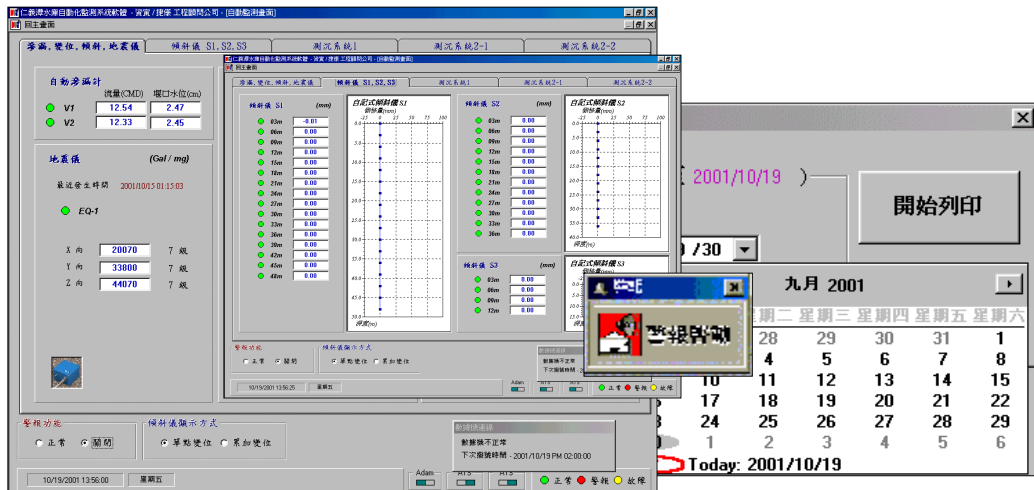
仁義潭水庫自動化監測系統軟體 - 資寬/捷榮 工程顧問公司 - [自動監測畫面]

回主畫面

滲漏, 變位, 傾斜, 地震儀 | 傾斜儀 S1,S2,S3 | 測沉系統1 | 測沉系統2-1 | 測沉系統2-2

自動滲漏計

流量(CMD) 堰口水位(cm)

V1 12.54 2.47

V2 12.33 2.45

地震儀 (Gal / mg)

最近發生時間 2001/10/15 01:15:03

EQ-1

X 向 20070 7 級

Y 向 33800 7 級

Z 向 44070 7 級

仁義潭水庫自動化監測系統軟體 - 資寬/捷榮 工程顧問公司 - [自動監測畫面]

回主畫面

滲漏, 變位, 傾斜, 地震儀 | 傾斜儀 S1,S2,S3 | 測沉系統1 | 測沉系統2-1 | 測沉系統2-2

傾斜儀 S1 (mm)

| | |
|---|---|
| 03m | -0.01 |
| 06m | 0.00 |
| 09m | 0.00 |
| 12m | 0.00 |
| 15m | 0.00 |
| 18m | 0.00 |
| 21m | 0.00 |
| 24m | 0.00 |
| 27m | 0.00 |
| 30m | 0.00 |
| 33m | 0.00 |
| 36m | 0.00 |
| 39m | 0.00 |
| 42m | 0.00 |
| 45m | 0.00 |
| 48m | 0.00 |

自記式傾斜儀 S1

傾斜量(mm)

深度(m)

傾斜儀 S2 (mm)

| | |
|---|---|
| 03m | 0.00 |
| 06m | 0.00 |
| 09m | 0.00 |
| 12m | 0.00 |
| 15m | 0.00 |
| 18m | 0.00 |
| 21m | 0.00 |
| 24m | 0.00 |
| 27m | 0.00 |
| 30m | 0.00 |
| 33m | 0.00 |
| 36m | 0.00 |

自記式傾斜儀 S2

傾斜量(mm)

深度(m)

傾斜儀 S3 (mm)

| | |
|---|---|
| 03m | 0.00 |
| 06m | 0.00 |
| 09m | 0.00 |
| 12m | 0.00 |

自記式傾斜儀 S3

傾斜量(mm)

警報功能 ○ 正常 ◉ 關閉

傾斜儀顯示方式 ◉ 單點變位 ○ 累加變位

數據不正常 下次擷取時間 -

10/19/2001 13:56:25 星期五

Adam ATS ATS

正常 警報 故障

警報啟動

2001/10/19

開始列印

/30

九月 2001

星期二 星期三 星期四 星期五 星期六

28 29 30 31 1

4 5 6 7 8

10 11 12 13 14 15

17 18 19 20 21 22

24 25 26 27 28 29

1 2 3 4 5 6

Today: 2001/10/19

警報功能 ○ 正常 ◉ 關閉

傾斜儀顯示方式 ◉ 單點變位 ○ 累加變位

數據擷取

數據擷不正常

下次擷號時間 - 2001/10/19 PM 02:00:00

10/19/2001 13:56:00 星期五

Adam ATS ATS

正常 警報 故障